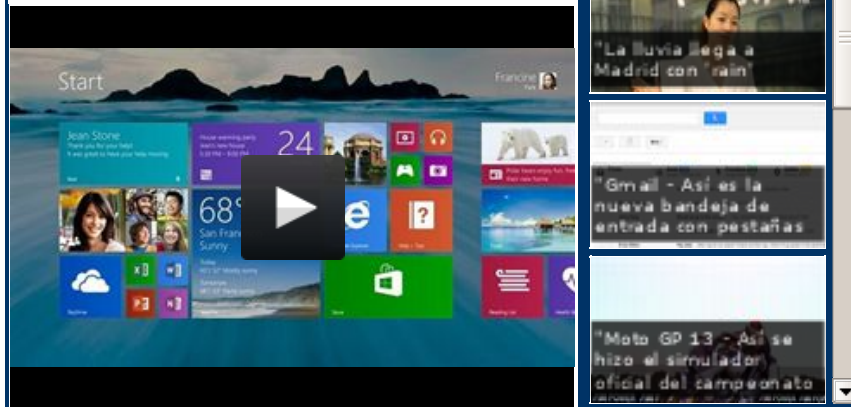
Start

Francine

Jean Stone
Thank you for you help
It was great to have your help moving

House warming party

24

68°
San Francisco
Sunny

"La lluvia llega a Madrid con "rain"

"Gmail - Así es la nueva bandeja de entrada con pestañas

"Moto GP 13 - Así se hizo el simulador oficial del campeonato